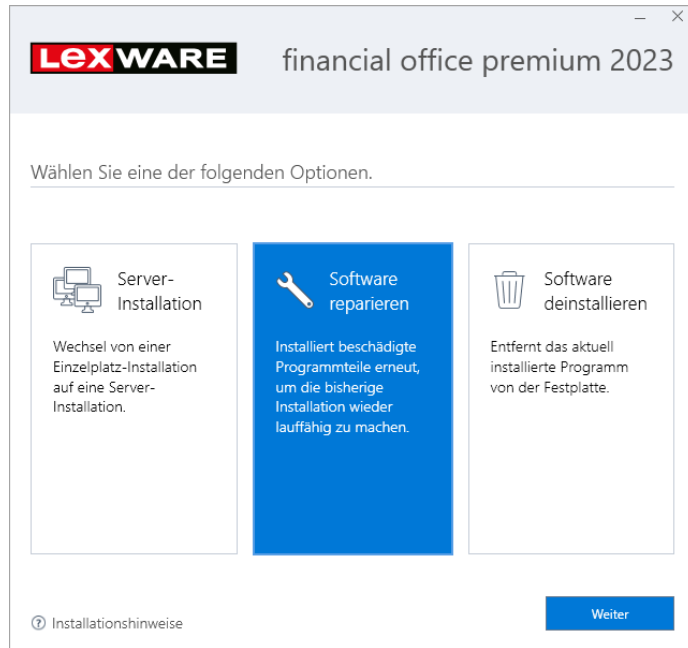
–   ×

LEXWARE

financial office premium 2023

Wählen Sie eine der folgenden Optionen.

Server-Installation

Wechsel von einer Einzelplatz-Installation auf eine Server-Installation.

Software reparieren

Installiert beschädigte Programmteile erneut, um die bisherige Installation wieder lauffähig zu machen.

Software deinstallieren

Entfernt das aktuell installierte Programm von der Festplatte.

? Installationshinweise

Weiter